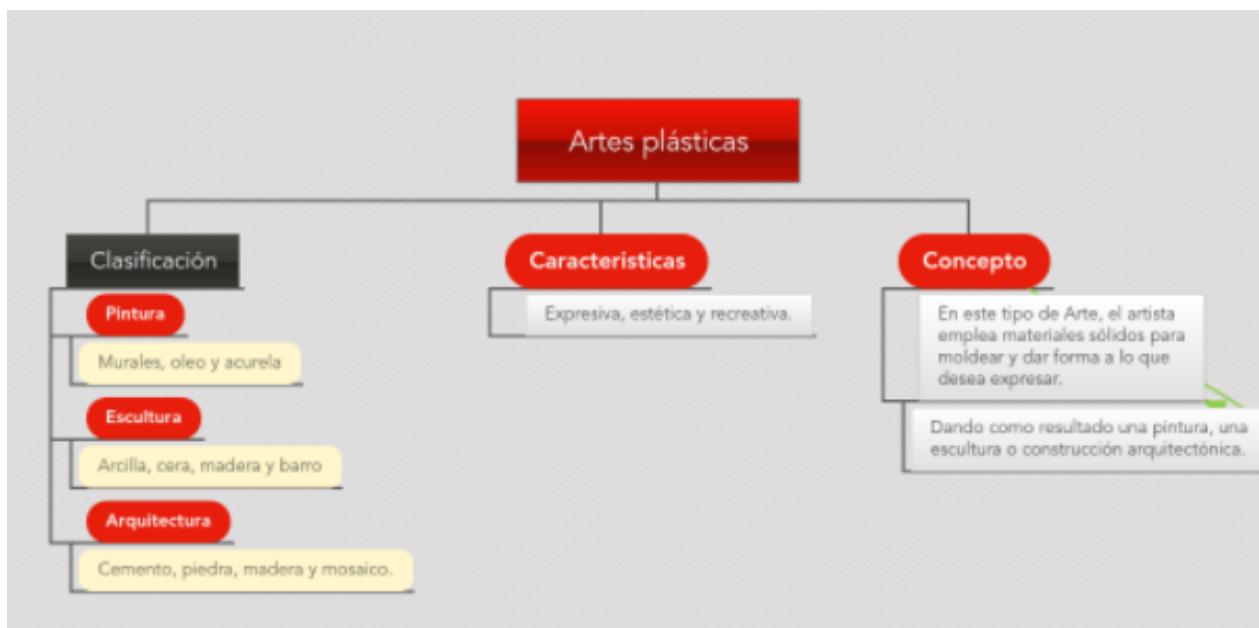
Artes plásticas

Clasificación

Pintura

Murales, oleo y acurela

Escultura

Arcilla, cera, madera y barro

Arquitectura

Cemento, piedra, madera y mosaico.

Caracteristicas

Expresiva, estética y recreativa.

Concepto

En este tipo de Arte, el artista emplea materiales sólidos para moldear y dar forma a lo que desea expresar.

Dando como resultado una pintura, una escultura o construcción arquitectónica.